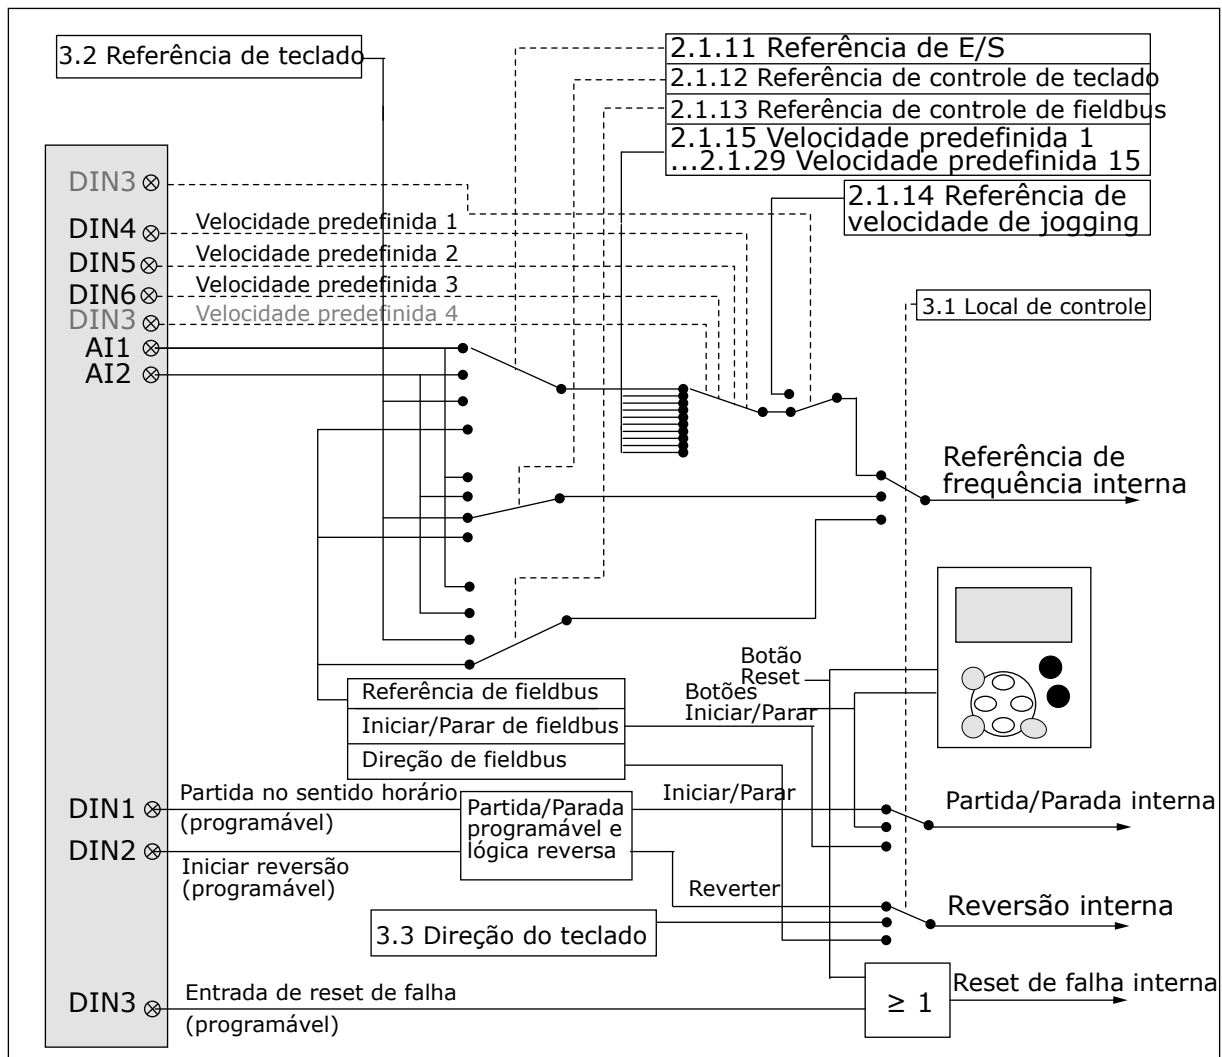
3.2 Referência de teclado

2.1.11 Referência de E/S
2.1.12 Referência de controle de teclado
2.1.13 Referência de controle de fieldbus
2.1.15 Velocidade predefinida 1
...2.1.29 Velocidade predefinida 15

2.1.14 Referência de velocidade de jogging

DIN3
DIN4 Velocidade predefinida 1
DIN5 Velocidade predefinida 2
DIN6 Velocidade predefinida 3
DIN3 Velocidade predefinida 4
AI1
AI2

3.1 Local de controle

Referência de frequência interna

Botão Reset
Botões Iniciar/Parar

Referência de fieldbus
Iniciar/Parar de fieldbus
Direção de fieldbus

DIN1 Partida no sentido horário (programável)
DIN2 Iniciar reversão (programável)

Partida/Parada programável e lógica reversa

Iniciar/Parar
Partida/Parada interna

Reverter
Reversão interna

3.3 Direção do teclado

DIN3 Entrada de reset de falha (programável)

$\geq 1$

Reset de falha interna